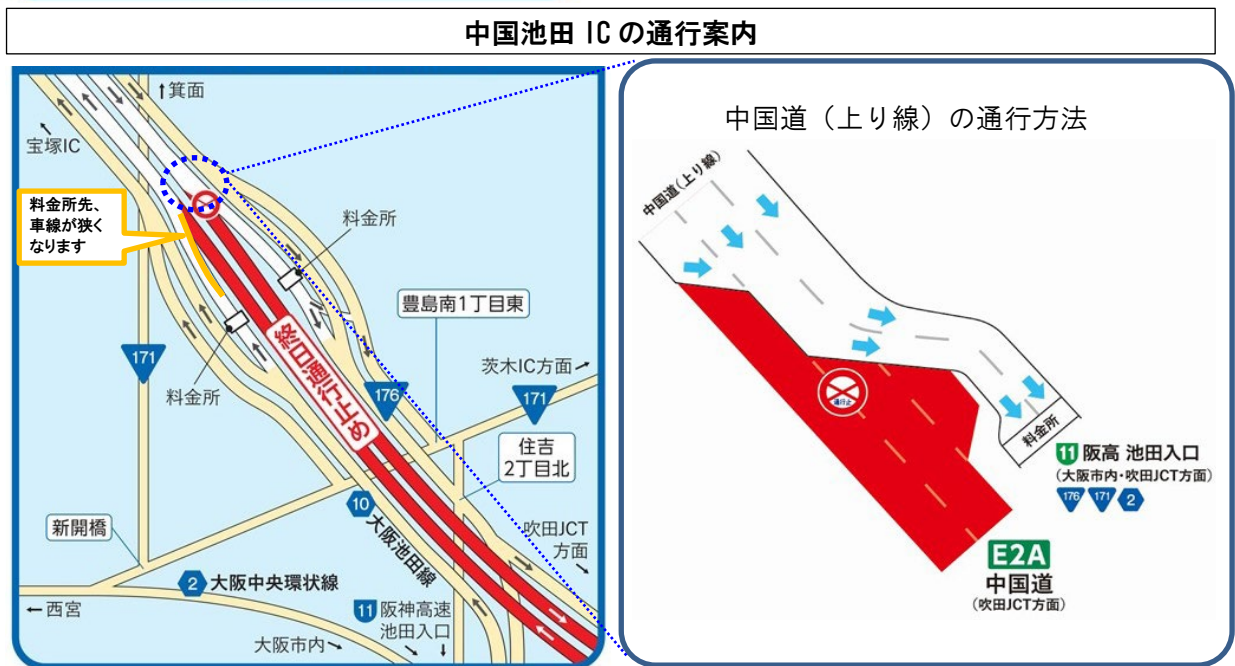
中国池田 IC の通行案内

↑箕面

宝塚IC

料金所先、車線が狭くなります

料金所

豊島南1丁目東

171

料金所

終日通行止め

176

茨木IC方面↗

171

住吉
2丁目北

10 大阪池田線

新開橋

吹田JCT
方面↘

2 大阪中央環状線

←西宮

11 阪神高速
池田入口

大阪市内↘

中国道（上り線）の通行方法

中国道（上り線）

通行止

料金所

11 阪高 池田入口
（大阪市内・吹田JCT方面）

176 171 2

E2A
中国道
（吹田JCT方面）